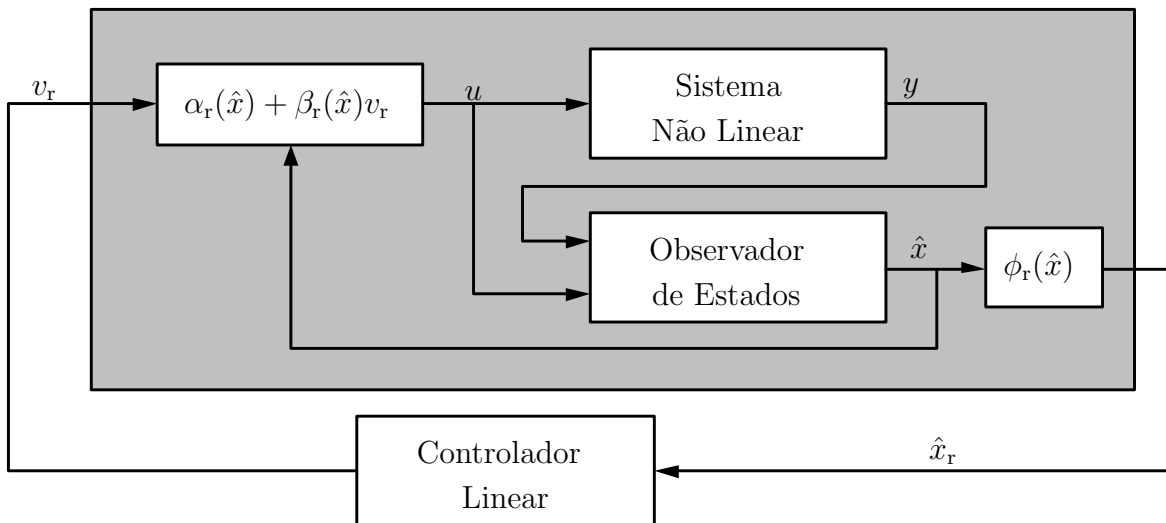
$v_{\mathrm{r}}$

$\alpha_{\mathrm{r}}(\hat{x}) + \beta_{\mathrm{r}}(\hat{x})v_{\mathrm{r}}$

$u$

Sistema Não Linear

$y$

Observador de Estados

$\hat{x}$

$\phi_{\mathrm{r}}(\hat{x})$

Controlador Linear

$\hat{x}_{\mathrm{r}}$